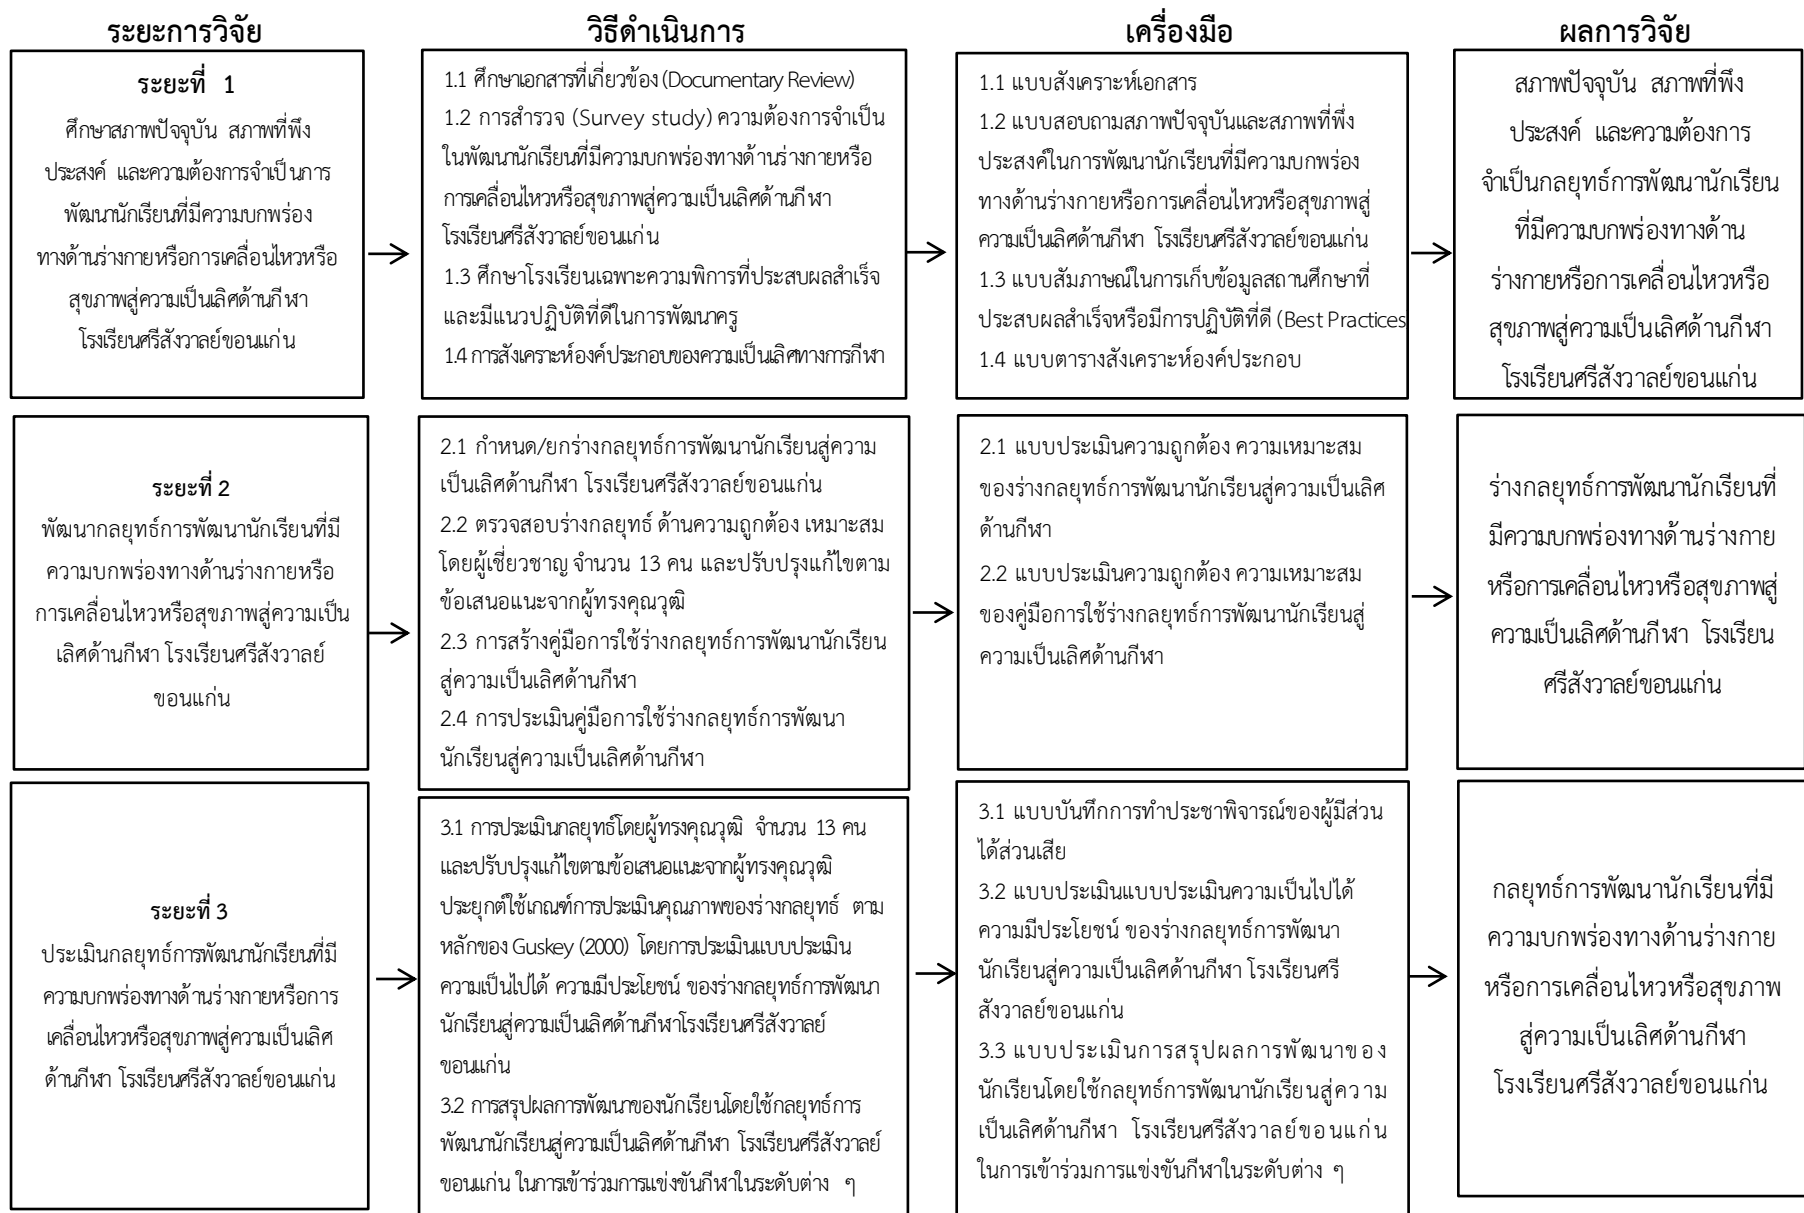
ระยะการวิจัย

วิธีดำเนินการ

เครื่องมือ

ผลการวิจัย

ระยะที่ 1
ศึกษาสภาพปัจจุบัน สภาพที่พึงประสงค์ และความต้องการจำเป็นการพัฒนานักเรียนที่มีความบกพร่องทางด้านร่างกายหรือการเคลื่อนไหวหรือสุขภาพสู่ความเป็นเลิศด้านกีฬา โรงเรียนศรีสังวาลย์ขอนแก่น

1.1 ศึกษาเอกสารที่เกี่ยวข้อง (Documentary Review)
1.2 การสำรวจ (Survey study) ความต้องการจำเป็นในพัฒนานักเรียนที่มีความบกพร่องทางด้านร่างกายหรือการเคลื่อนไหวหรือสุขภาพสู่ความเป็นเลิศด้านกีฬา โรงเรียนศรีสังวาลย์ขอนแก่น
1.3 ศึกษาโรงเรียนเฉพาะความพิการที่ประสบผลสำเร็จและมีแนวปฏิบัติที่ดีในการพัฒนาครู
1.4 การสังเคราะห์องค์ประกอบของความเป็นเลิศทางการกีฬา

1.1 แบบสังเคราะห์เอกสาร
1.2 แบบสอบถามสภาพปัจจุบันและสภาพที่พึ่งประสงค์ในการพัฒนานักเรียนที่มีความบกพร่องทางด้านร่างกายหรือการเคลื่อนไหวหรือสุขภาพสู่ความเป็นเลิศด้านกีฬา โรงเรียนศรีสังวาลย์ขอนแก่น
1.3 แบบสัมภาษณ์ในการเก็บข้อมูลสถานศึกษาที่ประสบผลสำเร็จหรือมีการปฏิบัติที่ดี (Best Practices
1.4 แบบตารางสังเคราะห์องค์ประกอบ

สภาพปัจจุบัน สภาพที่พึงประสงค์ และความต้องการจำเป็นกลยุทธ์การพัฒนานักเรียนที่มีความบกพร่องทางด้านร่างกายหรือการเคลื่อนไหวหรือสุขภาพสู่ความเป็นเลิศด้านกีฬา โรงเรียนศรีสังวาลย์ขอนแก่น

ระยะที่ 2
พัฒนากลยุทธ์การพัฒนานักเรียนที่มีความบกพร่องทางด้านร่างกายหรือการเคลื่อนไหวหรือสุขภาพสู่ความเป็นเลิศด้านกีฬา โรงเรียนศรีสังวาลย์ขอนแก่น

2.1 กำหนด/ยกร่างกลยุทธ์การพัฒนานักเรียนสู่ความเป็นเลิศด้านกีฬา โรงเรียนศรีสังวาลย์ขอนแก่น
2.2 ตรวจสอบร่างกลยุทธ์ ด้านความถูกต้อง เหมาะสม โดยผู้เชี่ยวชาญ จำนวน 13 คน และปรับปรุงแก้ไขตามข้อเสนอแนะจากผู้ทรงคุณวุฒิ
2.3 การสร้างคู่มือการใช้ร่างกลยุทธ์การพัฒนานักเรียนสู่ความเป็นเลิศด้านกีฬา
2.4 การประเมินคู่มือการใช้ร่างกลยุทธ์การพัฒนานักเรียนสู่ความเป็นเลิศด้านกีฬา

2.1 แบบประเมินความถูกต้อง ความเหมาะสม ของร่างกลยุทธ์การพัฒนานักเรียนสู่ความเป็นเลิศด้านกีฬา
2.2 แบบประเมินความถูกต้อง ความเหมาะสม ของคู่มือการใช้ร่างกลยุทธ์การพัฒนานักเรียนสู่ความเป็นเลิศด้านกีฬา

ร่างกลยุทธ์การพัฒนานักเรียนที่มีความบกพร่องทางด้านร่างกายหรือการเคลื่อนไหวหรือสุขภาพสู่ความเป็นเลิศด้านกีฬา โรงเรียนศรีสังวาลย์ขอนแก่น

ระยะที่ 3
ประเมินกลยุทธ์การพัฒนานักเรียนที่มีความบกพร่องทางด้านร่างกายหรือการเคลื่อนไหวหรือสุขภาพสู่ความเป็นเลิศด้านกีฬา โรงเรียนศรีสังวาลย์ขอนแก่น

3.1 การประเมินกลยุทธ์โดยผู้ทรงคุณวุฒิ จำนวน 13 คน และปรับปรุงแก้ไขตามข้อเสนอแนะจากผู้ทรงคุณวุฒิ ประยุกต์ใช้เกณฑ์การประเมินคุณภาพของร่างกลยุทธ์ ตามหลักของ Guskey (2000) โดยการประเมินแบบประเมินความเป็นไปได้ ความมีประโยชน์ ของร่างกลยุทธ์การพัฒนานักเรียนสู่ความเป็นเลิศด้านกีฬาโรงเรียนศรีสังวาลย์ขอนแก่น
3.2 การสรุปผลการพัฒนาของนักเรียนโดยใช้กลยุทธ์การพัฒนานักเรียนสู่ความเป็นเลิศด้านกีฬา โรงเรียนศรีสังวาลย์ขอนแก่น ในการเข้าร่วมการแข่งขันกีฬาในระดับต่าง ๆ

3.1 แบบบันทึกการทำประชาพิจารณ์ของผู้มีส่วนได้ส่วนเสีย
3.2 แบบประเมินแบบประเมินความเป็นไปได้ ความมีประโยชน์ ของร่างกลยุทธ์การพัฒนานักเรียนสู่ความเป็นเลิศด้านกีฬา โรงเรียนศรีสังวาลย์ขอนแก่น
3.3 แบบประเมินการสรุปผลการพัฒนาของนักเรียนโดยใช้กลยุทธ์การพัฒนานักเรียนสู่ความเป็นเลิศด้านกีฬา โรงเรียนศรีสังวาลย์ขอนแก่น ในการเข้าร่วมการแข่งขันกีฬาในระดับต่าง ๆ

กลยุทธ์การพัฒนานักเรียนที่มีความบกพร่องทางด้านร่างกายหรือการเคลื่อนไหวหรือสุขภาพสู่ความเป็นเลิศด้านกีฬา โรงเรียนศรีสังวาลย์ขอนแก่น